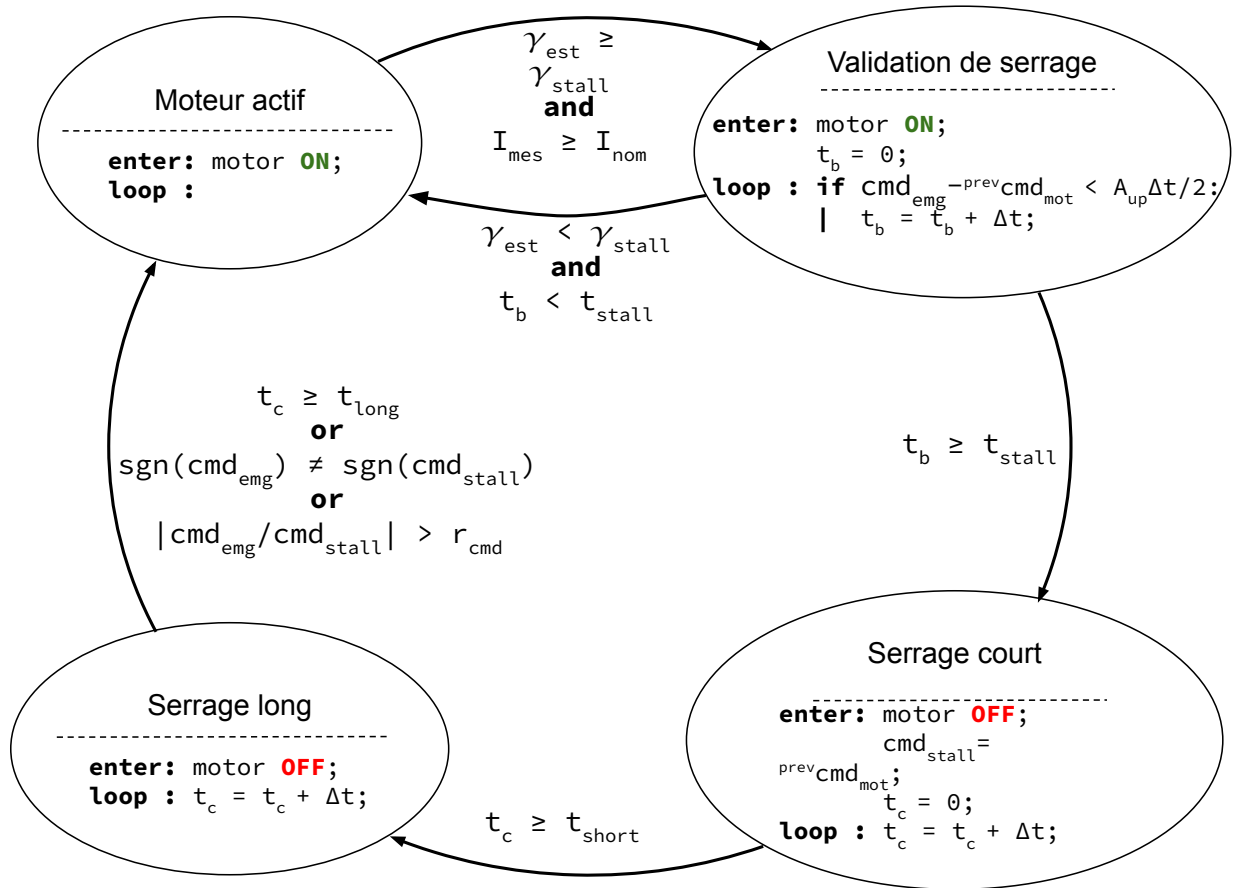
Moteur actif

**enter:** motor **ON**;
**loop :**

$\gamma_{est} \geq \gamma_{stall}$
**and**
$I_{mes} \geq I_{nom}$

Validation de serrage

**enter:** motor **ON**;
$t_b = 0$;
**loop : if** $cmd_{emg} - {}^{prev}cmd_{mot} < A_{up}\Delta t/2$:
| $t_b = t_b + \Delta t$;

$\gamma_{est} < \gamma_{stall}$
**and**
$t_b < t_{stall}$

$t_c \geq t_{long}$
**or**
$sgn(cmd_{emg}) \neq sgn(cmd_{stall})$
**or**
$|cmd_{emg}/cmd_{stall}| > r_{cmd}$

$t_b \geq t_{stall}$

Serrage court

**enter:** motor **OFF**;
$cmd_{stall} = {}^{prev}cmd_{mot}$;
$t_c = 0$;
**loop :** $t_c = t_c + \Delta t$;

Serrage long

**enter:** motor **OFF**;
**loop :** $t_c = t_c + \Delta t$;

$t_c \geq t_{short}$